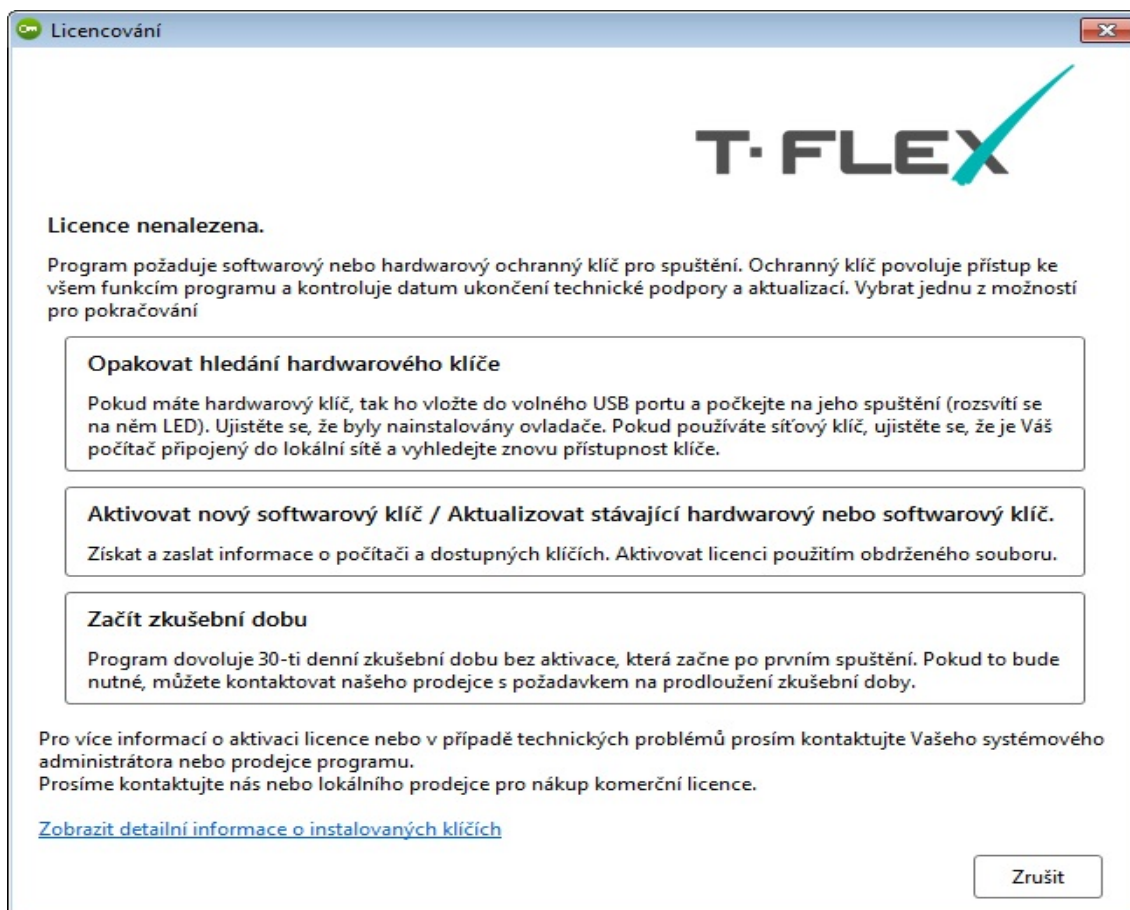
Licencování

T·FLEX

Licence nenalezena.

Program požaduje softwarový nebo hardwarový ochranný klíč pro spuštění. Ochranný klíč povoluje přístup ke všem funkcím programu a kontroluje datum ukončení technické podpory a aktualizací. Vybrat jednu z možností pro pokračování

Opakovat hledání hardwarového klíče

Pokud máte hardwarový klíč, tak ho vložte do volného USB portu a počkejte na jeho spuštění (rozsvítí se na něm LED). Ujistěte se, že byly nainstalovány ovladače. Pokud používáte síťový klíč, ujistěte se, že je Váš počítač připojený do lokální sítě a vyhledejte znovu přístupnost klíče.

Aktivovat nový softwarový klíč / Aktualizovat stávající hardwarový nebo softwarový klíč.

Získat a zaslat informace o počítači a dostupných klíčích. Aktivovat licenci použitím obdrženého souboru.

Začít zkušební dobu

Program dovoluje 30-ti denní zkušební dobu bez aktivace, která začne po prvním spuštění. Pokud to bude nutné, můžete kontaktovat našeho prodejce s požadavkem na prodloužení zkušební doby.

Pro více informací o aktivaci licence nebo v případě technických problémů prosím kontaktujte Vašeho systémového administrátora nebo prodejce programu.
Prosíme kontaktujte nás nebo lokálního prodejce pro nákup komerční licence.

Zobrazit detailní informace o instalovaných klíčích

Zrušit